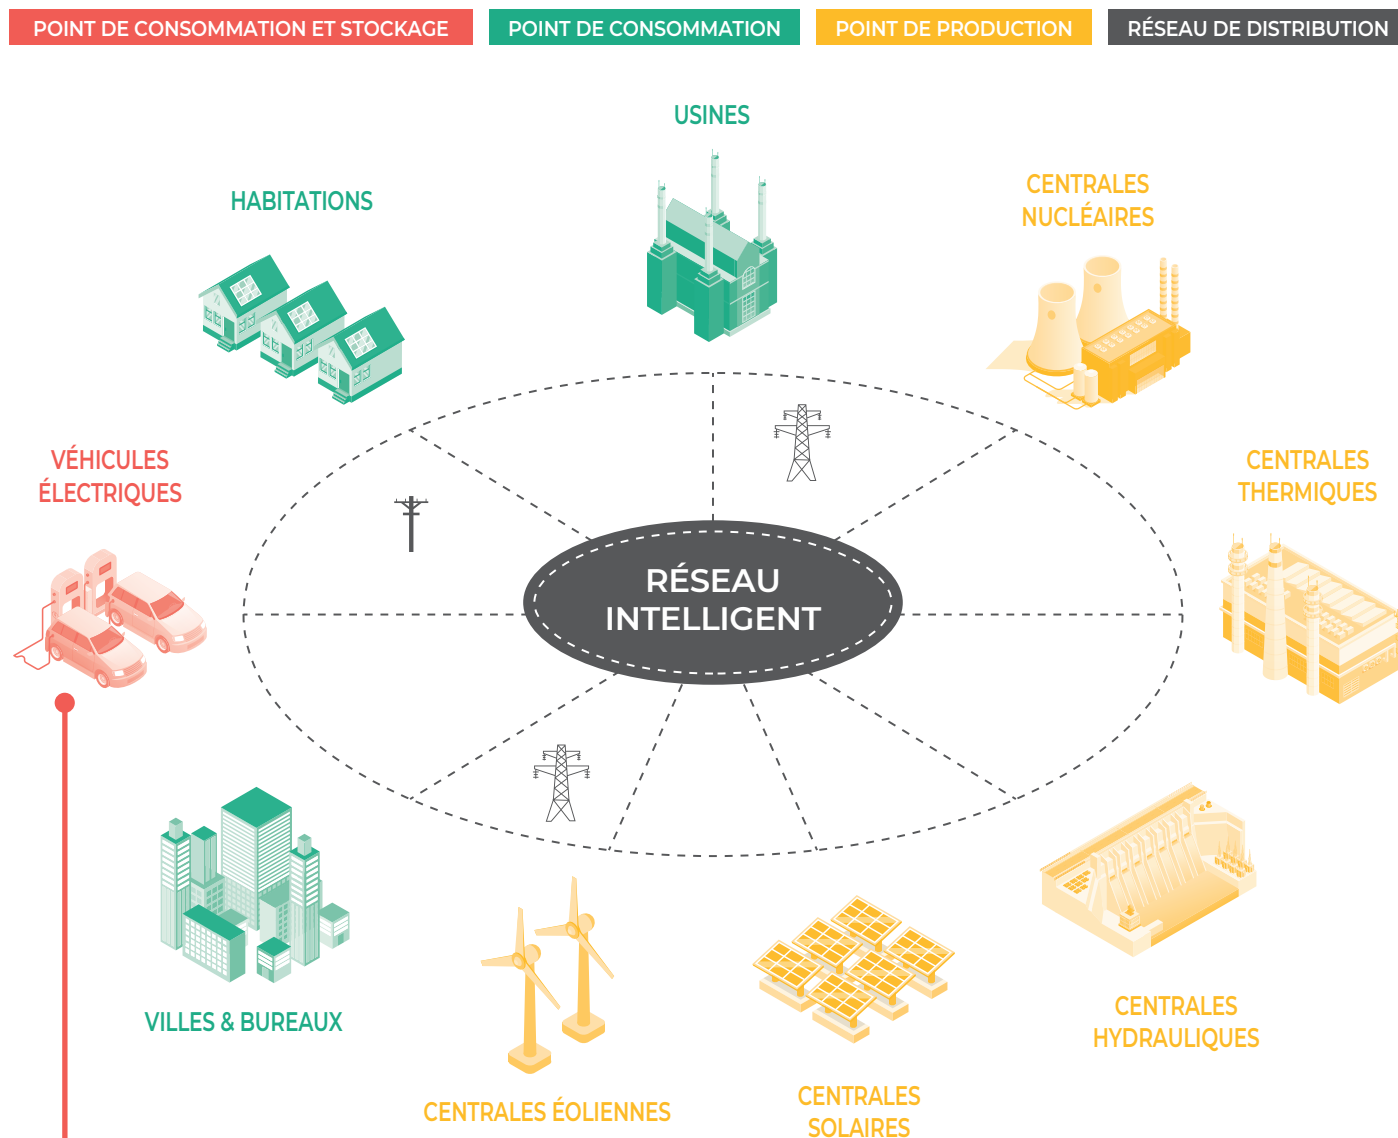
POINT DE CONSOMMATION ET STOCKAGE
POINT DE CONSOMMATION
POINT DE PRODUCTION
RÉSEAU DE DISTRIBUTION

USINES

HABITATIONS

CENTRALES NUCLÉAIRES

VÉHICULES ÉLECTRIQUES

CENTRALES THERMIQUES

RÉSEAU INTELLIGENT

VILLES & BUREAUX

CENTRALES HYDRAULIQUES

CENTRALES ÉOLIENNES

CENTRALES SOLAIRES